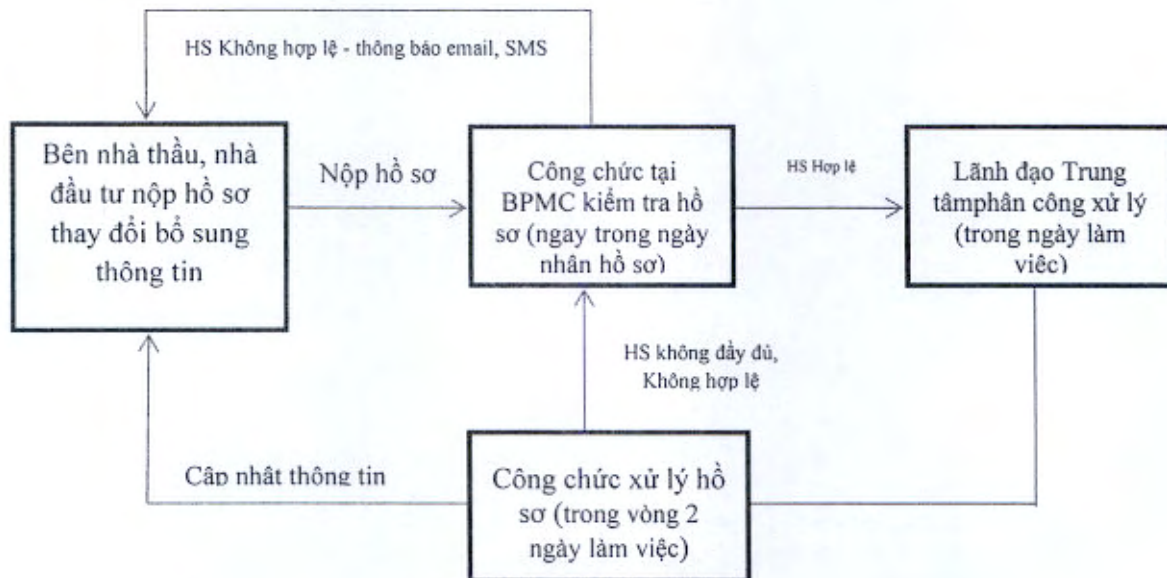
HS Không hợp lệ - thông báo email, SMS

Bên nhà thầu, nhà đầu tư nộp hồ sơ thay đổi bổ sung thông tin

Nộp hồ sơ

Công chức tại BPMC kiểm tra hồ sơ (ngay trong ngày nhân hồ sơ)

HS Hợp lệ

Lãnh đạo Trung tâmphân công xử lý (trong ngày làm việc)

HS không đầy đủ, Không hợp lệ

Cập nhật thông tin

Công chức xử lý hồ sơ (trong vòng 2 ngày làm việc)